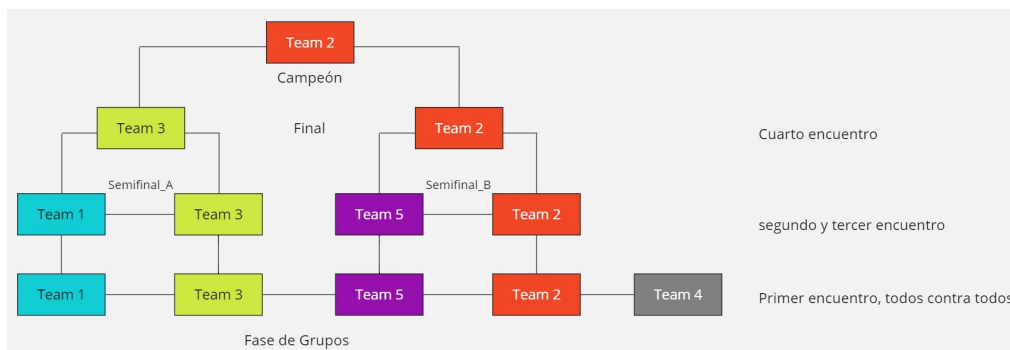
Team 2
Campeón

Team 3
Final
Team 2
Cuarto encuentro

Semifinal_A
Semifinal_B
Team 1
Team 3
Team 5
Team 2
segundo y tercer encuentro

Team 1
Team 3
Team 5
Team 2
Team 4
Primer encuentro, todos contra todos

Fase de Grupos